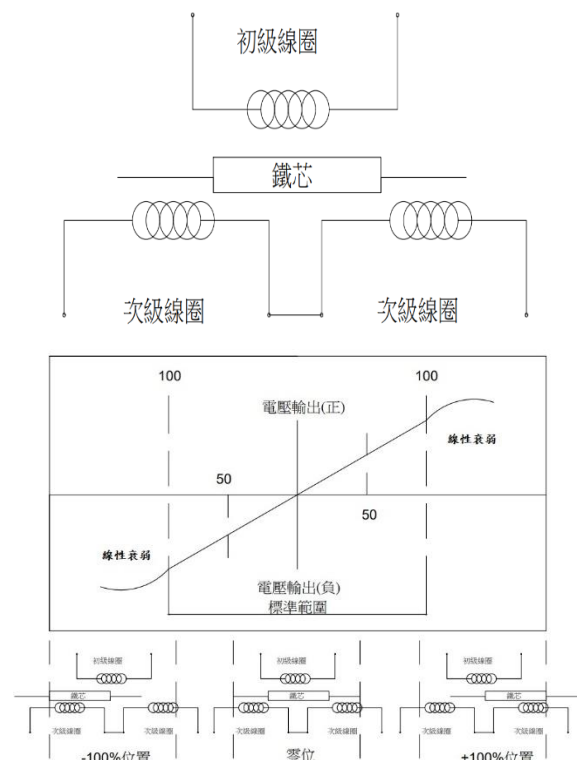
初級線圈

鐵芯

次級線圈

次級線圈

100

100

電壓輸出(正)

線性衰弱

50

50

線性衰弱

電壓輸出(負)

標準範圍

初级線圈

鐵芯

次級線圈

次級線圈

-100%位置

初級線圈

鐵芯

次級線圈

次級線圈

零位

初級線圈

鐵芯

次級線圈

次級線圈

+100%位置